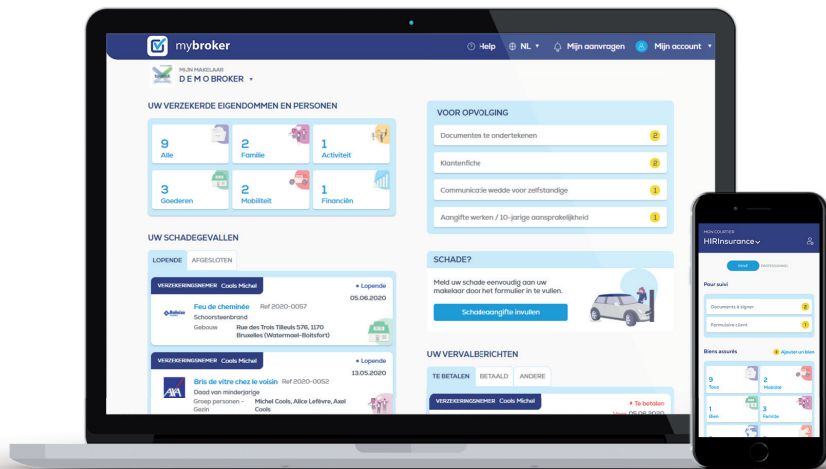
mybroker

Help NL Mijn aanvragen Mijn account

MIJN MAKELAAR
D E M O BROKER

UW VERZEKERDE EIGENDOMMEN EN PERSONEN

9 Alle
2 Familie
1 Activiteit
3 Goederen
2 Mobiliteit
1 Financiën

VOOR OPVOLGING

Documentes te ondertekenen 2
Klantenfiche 2
Communicatie wedde voor zelfstandige 1
Aangifte werken / 10-jarige aansprakelijkheid 1

UW SCHADEGEVALLEN

LOPENDE AFGESLOTEN

VERZEKERINGSNEMER Cools Michel
• Lopende
05.06.2020
Feu de cheminée Ref 2020-0057
Schoorsteenbrand
Gebouw Rue des Trois Tilleuls 576, 1170 Bruxelles (Watermael-Boitsfort)

VERZEKERINGSNEMER Cools Michel
• Lopende
13.05.2020
Bris de vitre chez le voisin Ref 2020-0052
Daad van minderjarige
Groep personen - Gezin Michel Cools, Alice Lefèvre, Axel Cools

SCHADE?

Meld uw schade eenvoudig aan uw makelaar door het formulier in te vullen.

Schadeaangifte invullen

UW VERVALBERICHTEN

TE BETALEN BETAALD ANDERE

VERZEKERINGSNEMER Cools Michel
• Te betalen
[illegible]

MON COURTIER
HIRInsurance

Pour suivi

Documents à signer 2
Formulaire client 1

Biens assurés
Ajouter un bien

9 Tous
2 Mobilité
1 Bien
3 Famille